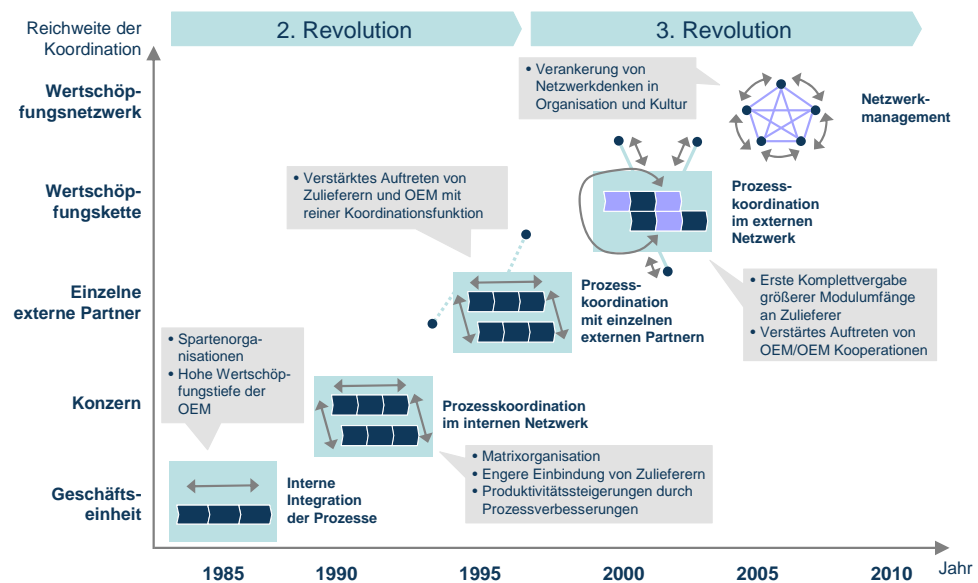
Reichweite der Koordination

2. Revolution

3. Revolution

Wertschöpfungsnetzwerk

Wertschöpfungskette

Einzelne externe Partner

Konzern

Geschäftseinheit

• Verankerung von Netzwerkdenken in Organisation und Kultur

Netzwerkmanagement

• Verstärktes Auftreten von Zulieferern und OEM mit reiner Koordinationsfunktion

Prozesskoordination im externen Netzwerk

Prozesskoordination mit einzelnen externen Partnern

• Erste Komplettvergabe größerer Modulumfänge an Zulieferer
• Verstärtes Auftreten von OEM/OEM Kooperationen

• Spartenorganisationen
• Hohe Wertschöpfungstiefe der OEM

Prozesskoordination im internen Netzwerk

• Matrixorganisation
• Engere Einbindung von Zulieferern
• Produktivitätssteigerungen durch Prozessverbesserungen

Interne Integration der Prozesse

1985

1990

1995

2000

2005

2010

Jahr